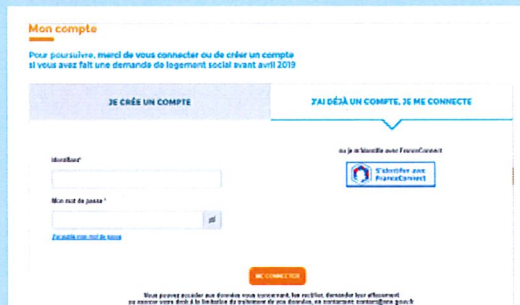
Mon compte

Pour poursuivre, merci de vous connecter ou de créer un compte si vous avez fait une demande de logement social avant avril 2019

JE CRÉE UN COMPTE

J'AI DÉJÀ UN COMPTE, JE ME CONNECTE

Identifiant*

Mot de passe *

J'ai oublié mon mot de passe

ou je m'identifie avec FranceConnect

S'identifier avec FranceConnect

ME CONNECTER

Vous pouvez accéder aux données vous concernant, les rectifier, demander leur effacement ou exercer votre droit à la limitation du traitement de vos données, en contactant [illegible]